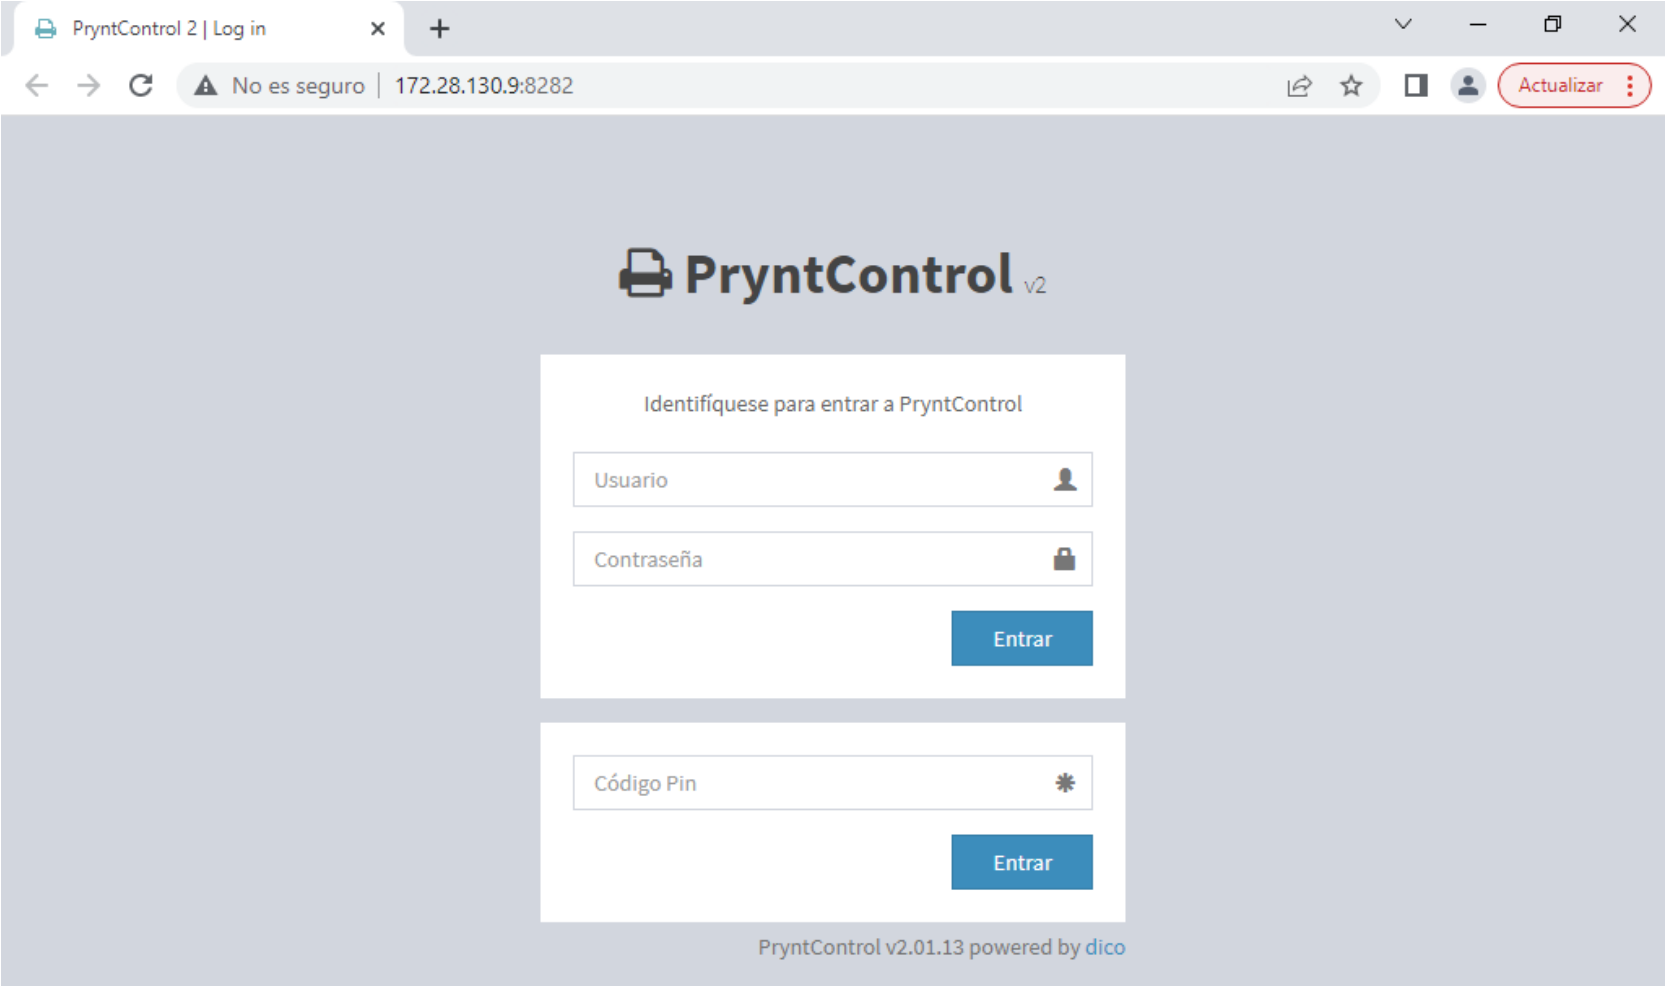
PryntControl 2 | Log in

No es seguro | 172.28.130.9:8282

Actualizar

PryntControl v2

Identifíquese para entrar a PryntControl

Usuario

Contraseña

Entrar

Código Pin

Entrar

PryntControl v2.01.13 powered by dico